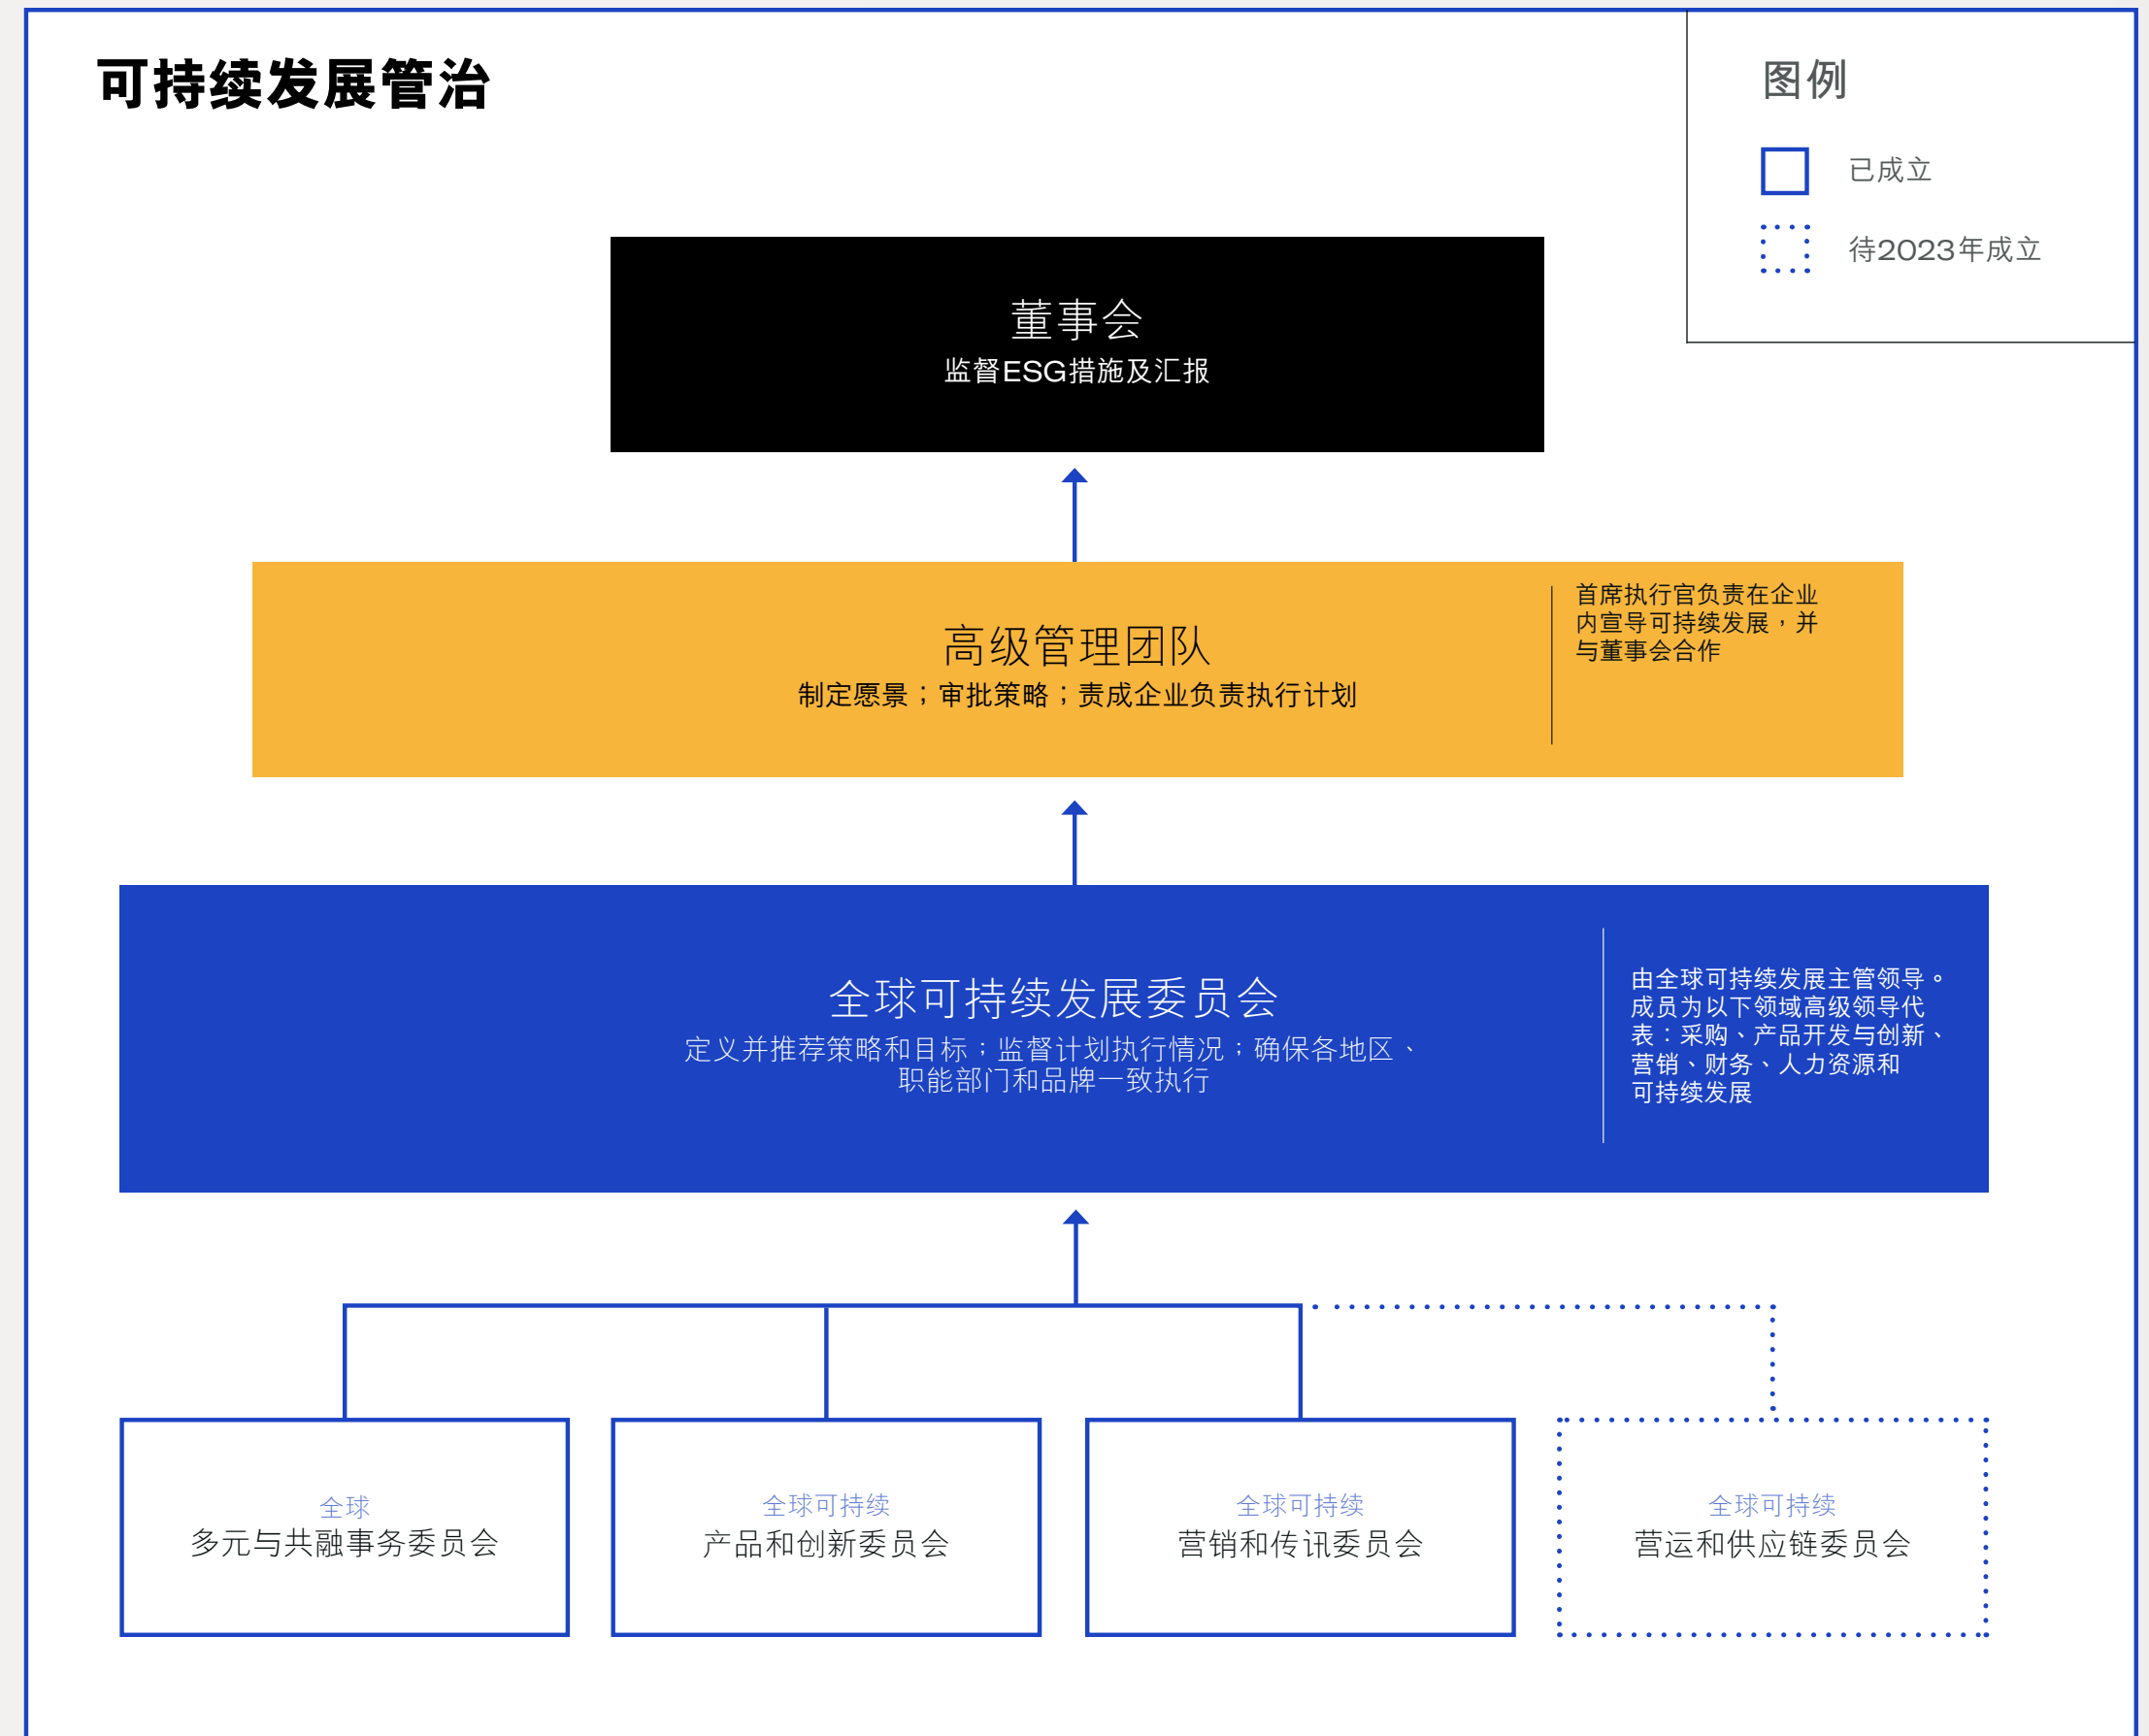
可持续发展管治

图例

已成立

待2023年成立

董事会
监督ESG措施及汇报

高级管理团队
制定愿景；审批策略；责成企业负责执行计划

首席执行官负责在企业内宣导可持续发展，并与董事会合作

全球可持续发展委员会
定义并推荐策略和目标；监督计划执行情况；确保各地区、职能部门和品牌一致执行

由全球可持续发展主管领导。成员为以下领域高级领导代表：采购、产品开发与创新、营销、财务、人力资源和可持续发展

全球
多元与共融事务委员会

全球可持续
产品和创新委员会

全球可持续
营销和传讯委员会

全球可持续
营运和供应链委员会